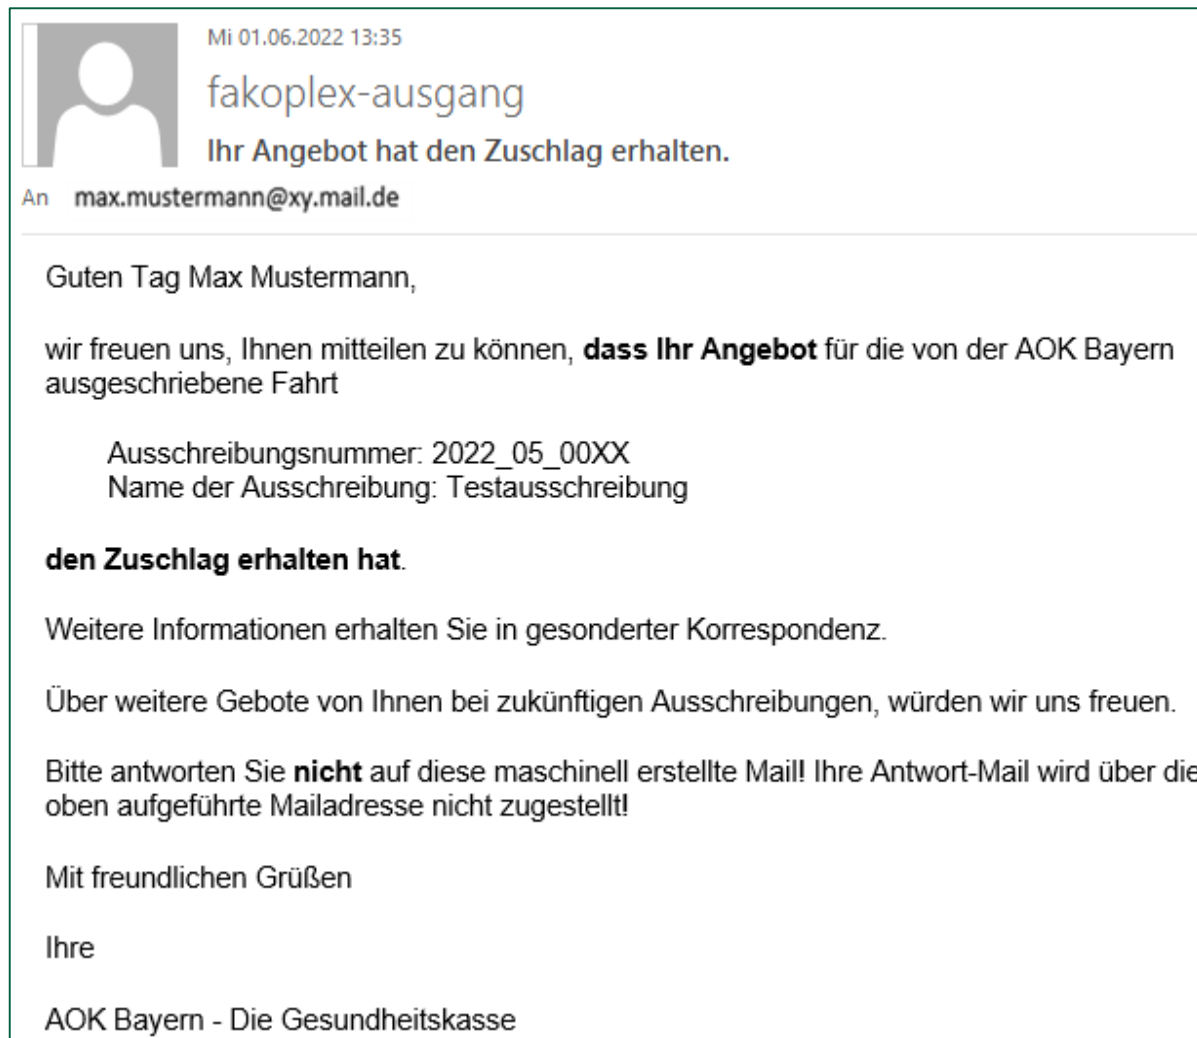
Mi 01.06.2022 13:35

fakoplex-ausgang

Ihr Angebot hat den Zuschlag erhalten.

An max.mustermann@xy.mail.de

Guten Tag Max Mustermann,

wir freuen uns, Ihnen mitteilen zu können, dass Ihr Angebot für die von der AOK Bayern ausgeschriebene Fahrt

Ausschreibungsnummer: 2022_05_00XX
Name der Ausschreibung: Testausschreibung

den Zuschlag erhalten hat.

Weitere Informationen erhalten Sie in gesonderter Korrespondenz.

Über weitere Gebote von Ihnen bei zukünftigen Ausschreibungen, würden wir uns freuen.

Bitte antworten Sie nicht auf diese maschinell erstellte Mail! Ihre Antwort-Mail wird über die oben aufgeführte Mailadresse nicht zugestellt!

Mit freundlichen Grüßen

Ihre

AOK Bayern - Die Gesundheitskasse